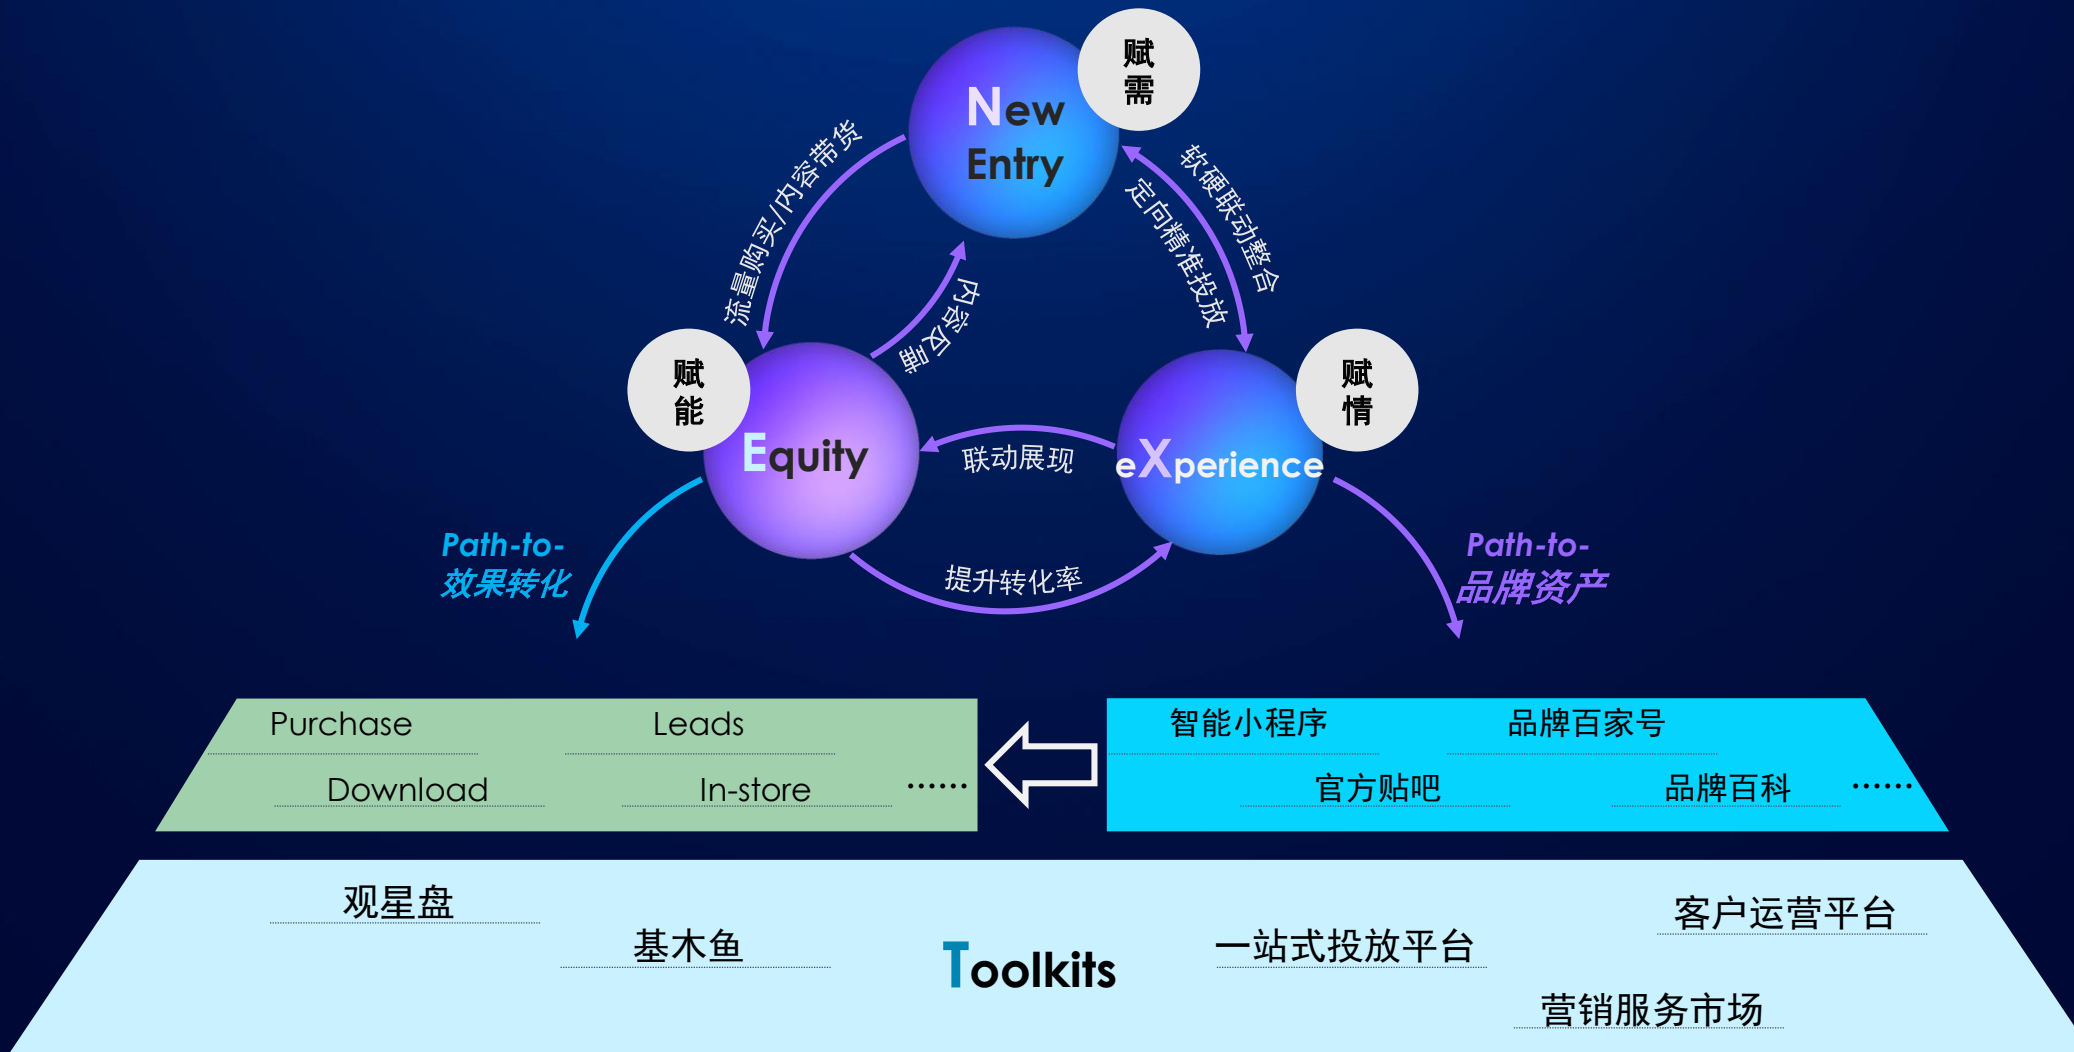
赋需

New Entry

流量购买/内容带货

软硬联动整合

定向精准投放

内容回量

赋能

Equity

联动展现

eXperience

赋情

Path-to-效果转化

提升转化率

Path-to-品牌资产

Purchase

Leads

Download

In-store

……

智能小程序

品牌百家号

官方贴吧

品牌百科

……

观星盘

基木鱼

Toolkits

一站式投放平台

客户运营平台

营销服务市场